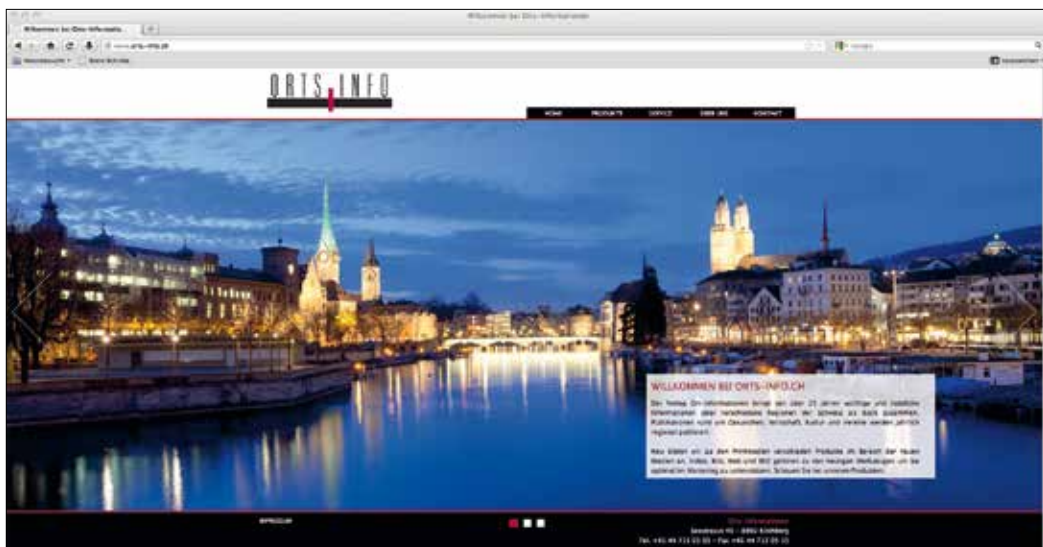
Willkommen bei Orts-Informationen

Willkommen bei Orts-Informatio...

www.orts-info.ch

ORTS INFO

HOME PRODUKTE SERVICE ÜBER UNS KONTAKT

WILLKOMMEN BEI ORTS-INFO.CH

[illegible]

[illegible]

IMPRESSUM

Orts-Informationen
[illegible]
Tel. +41 44 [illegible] · Fax +41 44 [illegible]